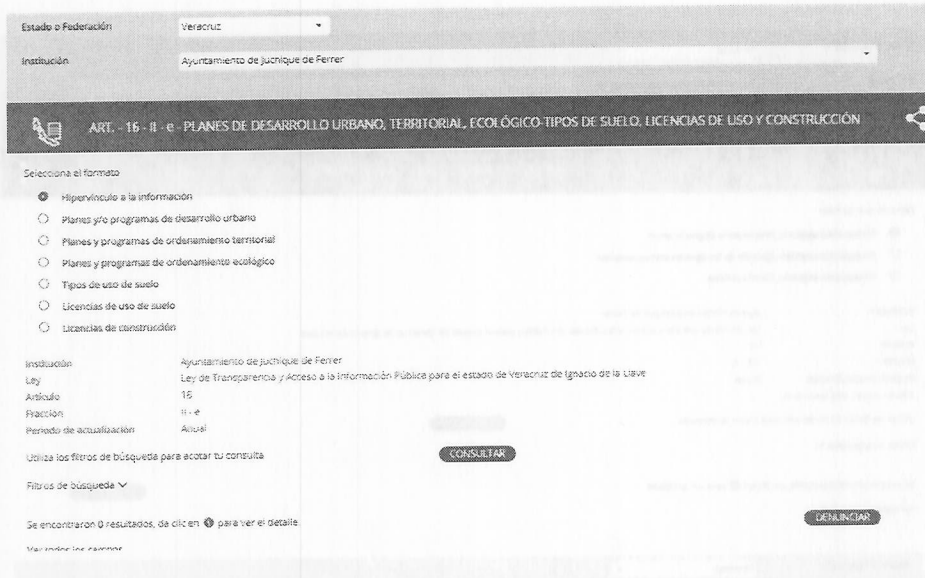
Estado o Federación Veracruz

Institución Ayuntamiento de Juchique de Ferrer

ART. - 16 - II - e - PLANES DE DESARROLLO URBANO, TERRITORIAL, ECOLÓGICO-TIPOS DE SUELO, LICENCIAS DE USO Y CONSTRUCCIÓN

Selecciona el formato

Hipervínculo a la información

Planes y/o programas de desarrollo urbano

Planes y programas de ordenamiento territorial

Planes y programas de ordenamiento ecológico

Tipos de uso de suelo

Licencias de uso de suelo

Licencias de construcción

| | |
|---|---|
| Institución | Ayuntamiento de Juchique de Ferrer |
| Ley | Ley de Transparencia y Acceso a la Información Pública para el estado de Veracruz de Ignacio de la Llave |
| Artículo | 16 |
| Fracción | II - e |
| Periodo de actualización | Anual |

Utiliza los filtros de búsqueda para acotar tu consulta

CONSULTAR

Filtros de búsqueda

Se encontraron 0 resultados, da clic en para ver el detalle

DENUNCIAR

Ver todos los campos